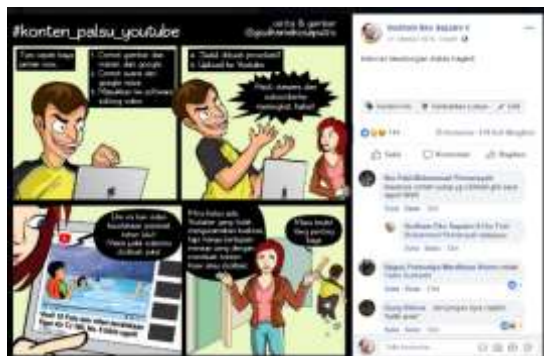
#konten_palsu_youtube

cerita & gambar
@gudnamakusaputra

Tips cepat kaya jaman now...

1. Comot gambar dan materi dari google
2. Comot suara dari google maps
3. Masukkan ke software editing video

4. Jadi! Tidak perlu susah!
5. Upload ke Youtube

Hasil, ratusan ribu subscribers memenuhi! Kaya!

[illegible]

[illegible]

Wah, kamu kok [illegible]

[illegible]

Kaya Sep...

Yudhistira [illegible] Saputra
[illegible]

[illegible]

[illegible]

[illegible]

Suka Komentar Bagikan

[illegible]

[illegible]

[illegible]

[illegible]